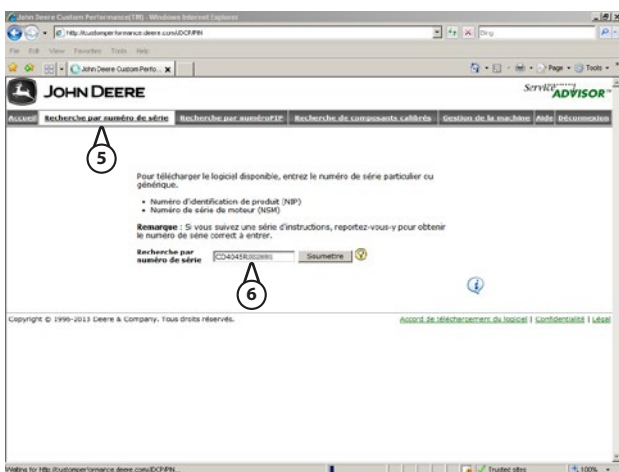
John Deere Custom Performance(TM) - Windows Internet Explorer

http://customperformance.deere.com/JDCP/PIN

Bing

File Edit View Favorites Tools Help

John Deere Custom Perfo...

Page Tools

JOHN DEERE

Service ADVISOR™

Accueil | Recherche par numéro de série | Recherche par numéroPIP | Recherche de composants calibrés | Gestion de la machine | Aide | Déconnexion

5

Pour télécharger le logiciel disponible, entrez le numéro de série particulier ou générique.

• Numéro d'identification de produit (NIP)
• Numéro de série de moteur (NSM)

Remarque : Si vous suivez une série d'instructions, reportez-vous-y pour obtenir le numéro de série correct à entrer.

Recherche par numéro de série CD4045R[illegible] Soumettre

6

Copyright © 1996-2013 Deere & Company. Tous droits réservés.

Accord de téléchargement du logiciel | Confidentialité | Légal

Waiting for http://customperformance.deere.com/JDCP/PIN...

Trusted sites

100%